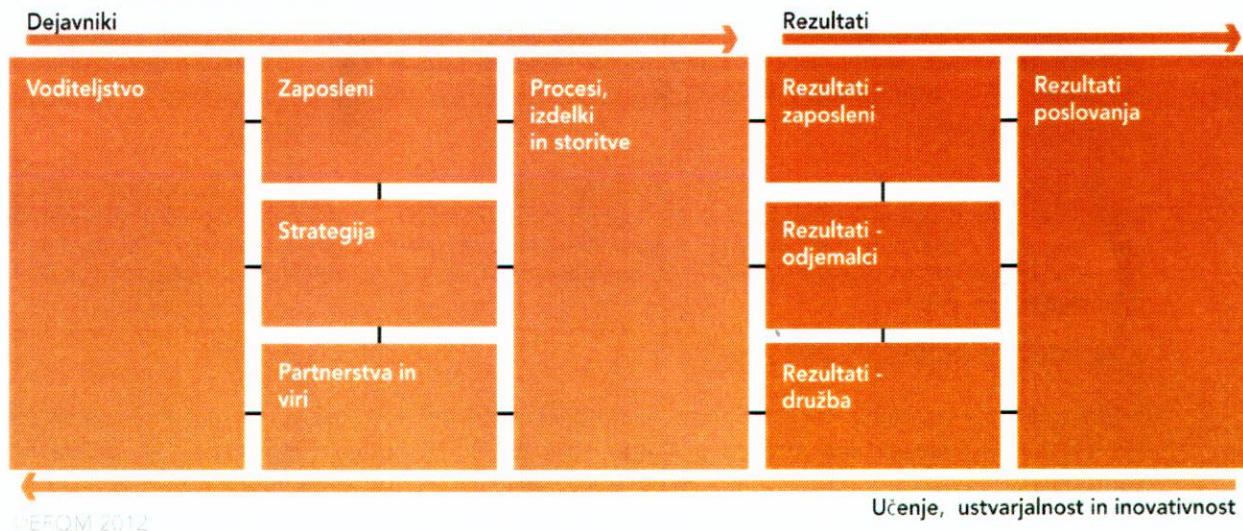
Dejavniki

Rezultati

Voditeljstvo

Zaposleni

Strategija

Partnerstva in viri

Procesi, izdelki in storitve

Rezultati - zaposleni

Rezultati - odjemalci

Rezultati - družba

Rezultati poslovanja

Učenje, ustvarjalnost in inovativnost

©EFQM 2012